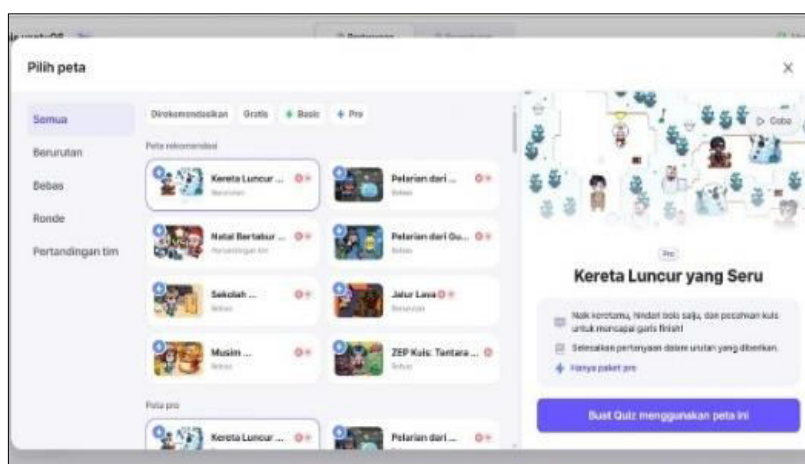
Pilih peta

Semua
Berurutan
Bebas
Ronde
Pertandingan tim

Direkomendasikan Gratis Basic Pro

Peta rekomendasi

Kereta Luncur ...
Berurutan

Pelarian dari ...
Bebas

Natal Bertabur ...
Pertandingan tim

Pelarian dari Gu...
Bebas

Sekolah ...
Bebas

Jalur Lava
Berurutan

Musim ...
Bebas

ZEP Kuis: Tantara ...
Bebas

Peta pro

Kereta Luncur ...

Pelarian dari ...

Coba

Pro

Kereta Luncur yang Seru

Naik keretamu, hindari bola salju, dan pecahkan kuis untuk mencapai garis finish!

Selesaikan pertanyaan dalam urutan yang diberikan.

Hanya paket pro

Buat Quiz menggunakan peta ini